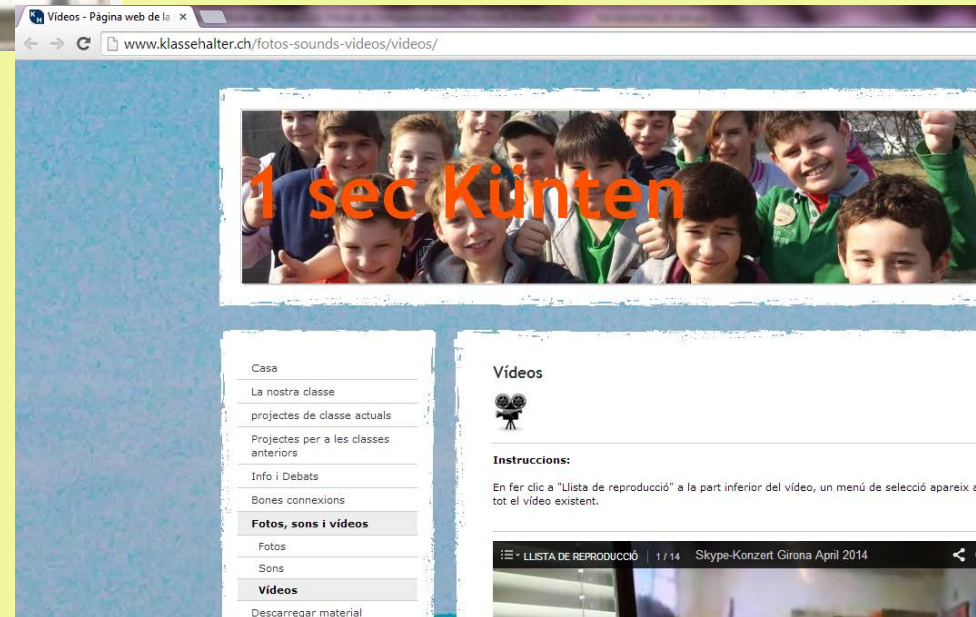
Vídeos - Pàgina web de la ×

www.klassehalter.ch/fotos-sounds-videos/videos/

1 sec Kunten

Casa
La nostra classe
projectes de classe actuals
Projectes per a les classes anteriors
Info i Debats
Bones connexions
Fotos, sons i vídeos
Fotos
Sons
Vídeos
Descarregar material

Vídeos

Instruccions:

En fer clic a "Llista de reproducció" a la part inferior del vídeo, un menú de selecció apareix a tot el vídeo existent.

LLISTA DE REPRODUCCIÓ 1 / 14 Skype-Konzert Girona April 2014